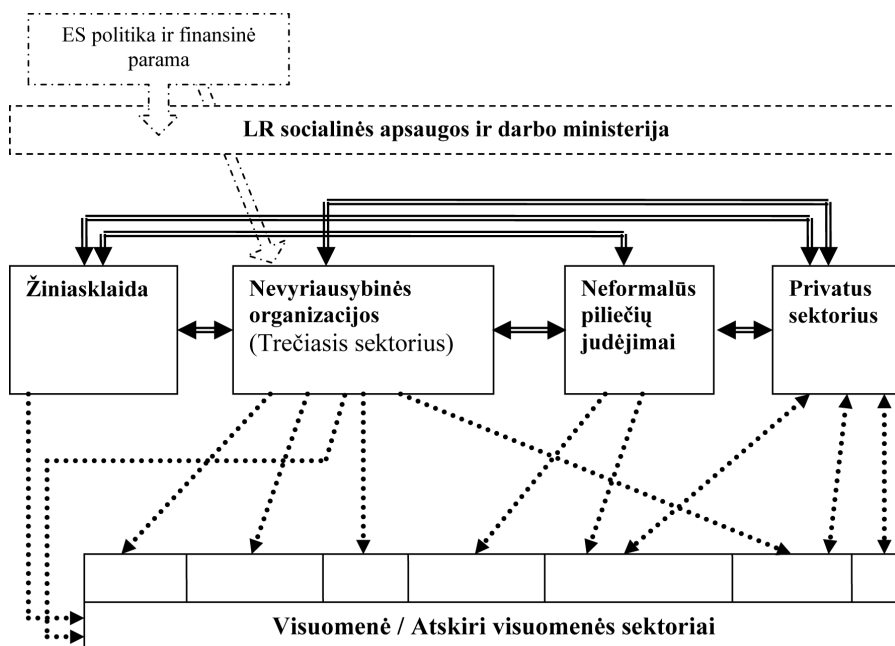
ES politika ir finansinė parama

LR socialinės apsaugos ir darbo ministerija

Žiniasklaida

Nevyriausybinės organizacijos (Trečiasis sektorius)

Neformalūs piliečių judėjimai

Privatus sektorius

Visuomenė / Atskiri visuomenės sektoriai